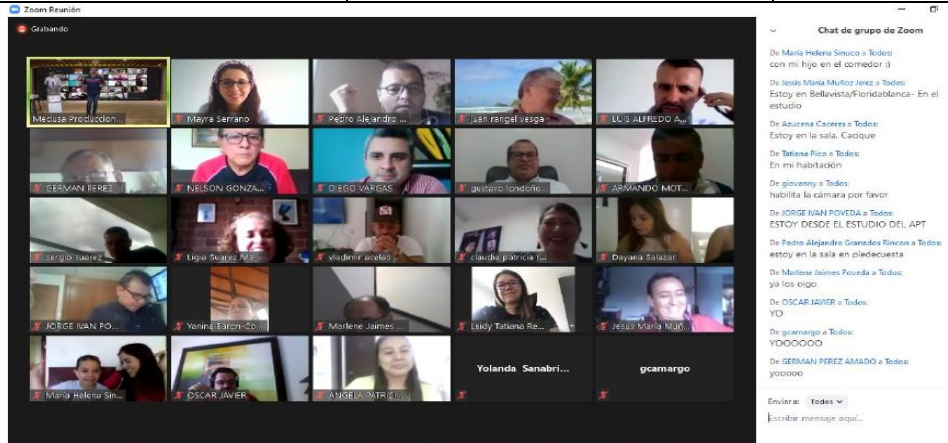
Zoom Reunión

Grabando

Medusa Produccion...
Mayra Serrano
Pedro Alejandro ...
juan rangel vesga
LUIS ALFREDO A...
GERMAN PEREZ ...
NELSON GONZA...
DIEGO VARGAS
gustavo londoño...
ARMANDO MOT...
sergio suarez
Ligia Suarez Mo...
vladimir acelas
claudia patricia ...
Dayana Salazar
JORGE IVAN PO...
Yanina Baron-Zo...
Marlene Jaimes ...
Leidy Tatiana Re...
Jesús María Muñ...
María Helena Sin...
OSCAR JAVIER
ANGELA PATRIC...
Yolanda Sanabri...
gcamargo

Chat de grupo de Zoom

De María Helena Sinuco a Todos:
con mi hijo en el comedor :)

De Jesús María Muñoz Jerez a Todos:
Estoy en Bellavista/Floridablanca- En el estudio

De Azucena Caceres a Todos:
Estoy en la sala. Cacique

De Tatiana Pico a Todos:
En mi habitación

De giovanny a Todos:
habilita la cámara por favor

De JORGE IVAN POVEDA a Todos:
ESTOY DESDE EL ESTUDIO DEL APT

De Pedro Alejandro Granados Rincon a Todos:
estoy en la sala en piedecuesta

De Marlene Jaimes Poveda a Todos:
ya los oigo

De OSCAR JAVIER a Todos:
YO

De gcamargo a Todos:
YOOOOOO

De GERMAN PEREZ AMADO a Todos:
yooooo

Enviar a: Todos
Escribir mensaje aquí...